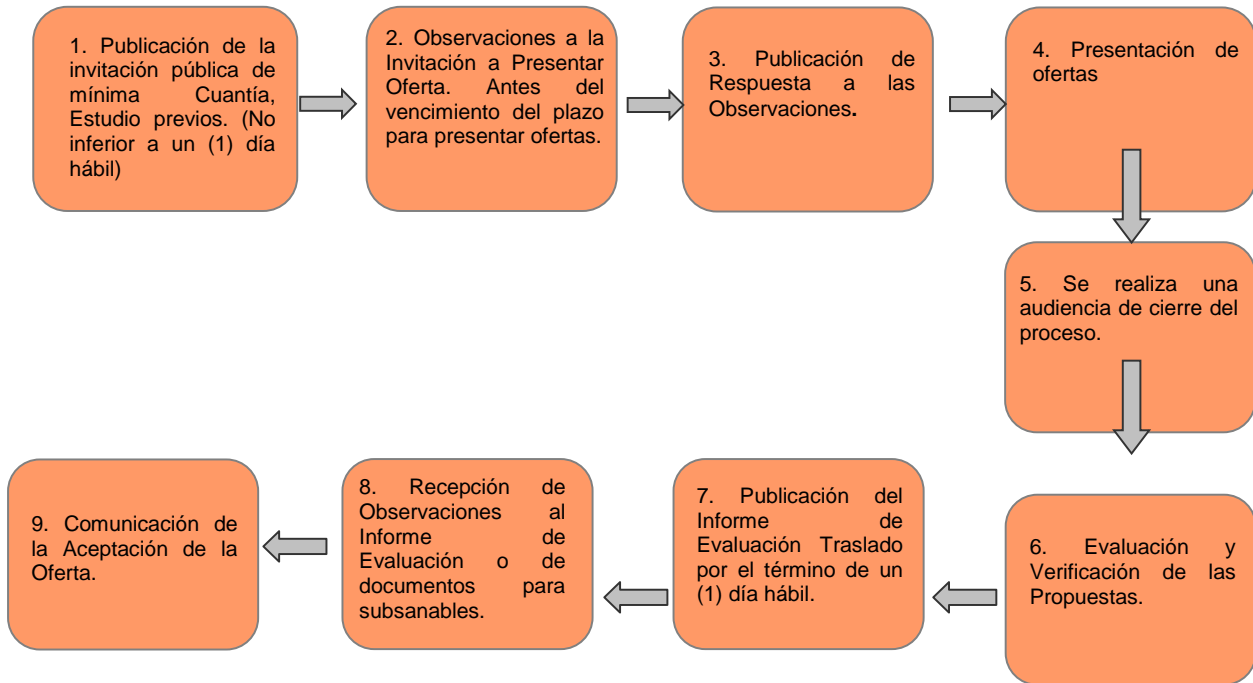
1. Publicación de la invitación pública de mínima Cuantía, Estudio previos. (No inferior a un (1) día hábil)

2. Observaciones a la Invitación a Presentar Oferta. Antes del vencimiento del plazo para presentar ofertas.

3. Publicación de Respuesta a las Observaciones.

4. Presentación de ofertas

5. Se realiza una audiencia de cierre del proceso.

6. Evaluación y Verificación de las Propuestas.

7. Publicación del Informe de Evaluación Traslado por el término de un (1) día hábil.

8. Recepción de Observaciones al Informe de Evaluación o de documentos para subsanables.

9. Comunicación de la Aceptación de la Oferta.